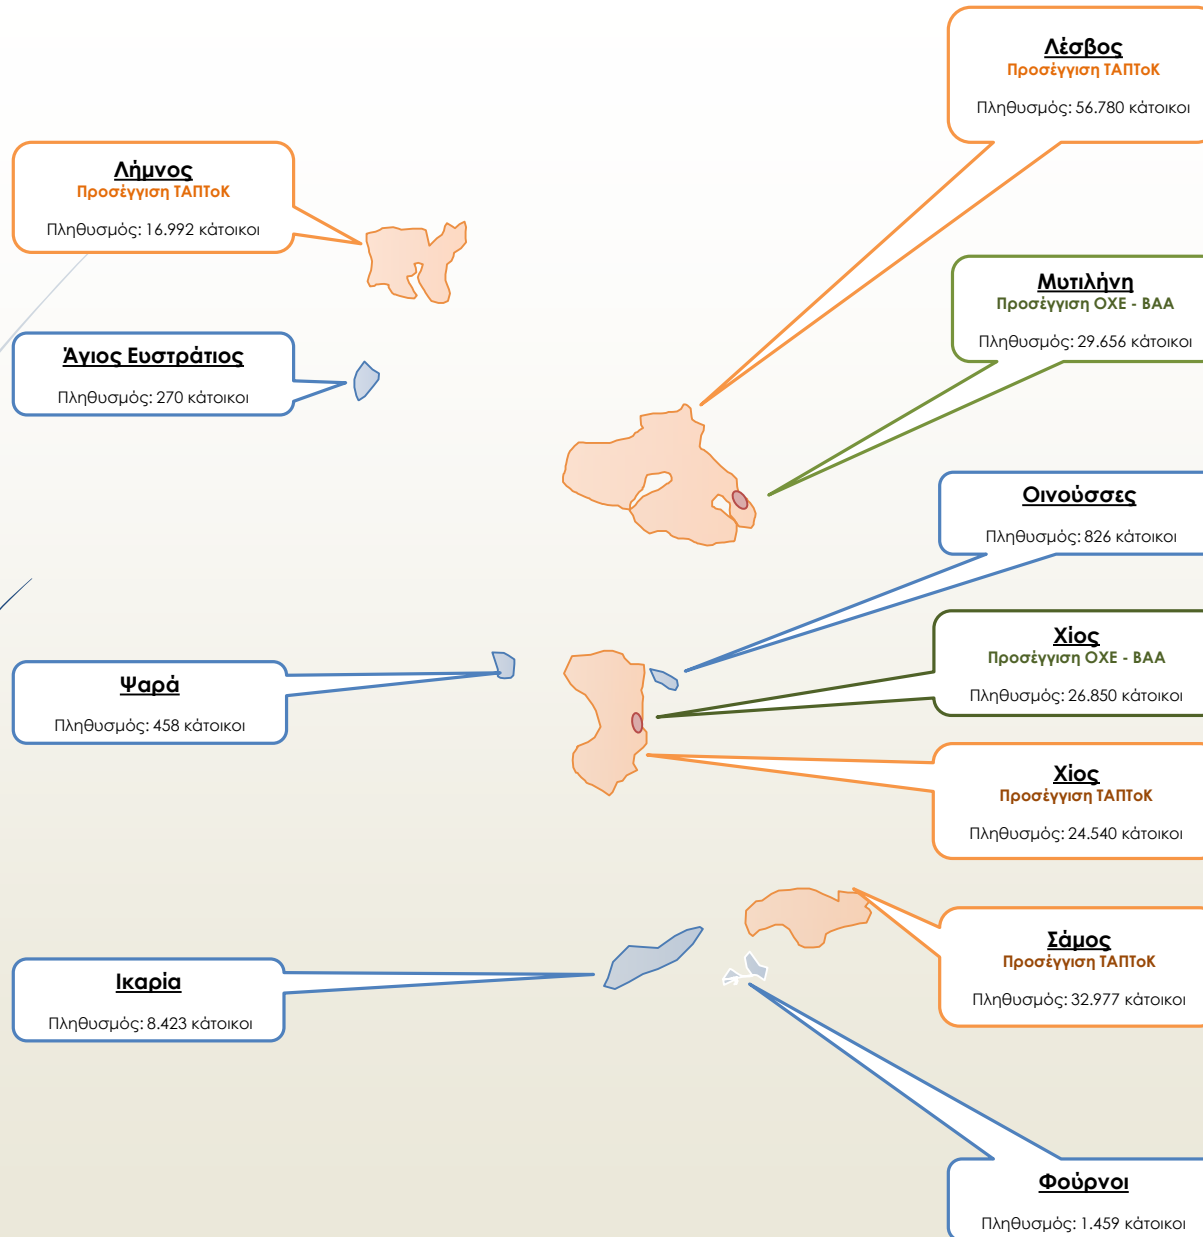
Λέσβος
Προσέγγιση ΤΑΠΤοΚ
Πληθυσμός: 56.780 κάτοικοι

Λήμνος
Προσέγγιση ΤΑΠΤοΚ
Πληθυσμός: 16.992 κάτοικοι

Μυτιλήνη
Προσέγγιση ΟΧΕ - ΒΑΑ
Πληθυσμός: 29.656 κάτοικοι

Άγιος Ευστράτιος
Πληθυσμός: 270 κάτοικοι

Οινούσσες
Πληθυσμός: 826 κάτοικοι

Χίος
Προσέγγιση ΟΧΕ - ΒΑΑ
Πληθυσμός: 26.850 κάτοικοι

Ψαρά
Πληθυσμός: 458 κάτοικοι

Χίος
Προσέγγιση ΤΑΠΤοΚ
Πληθυσμός: 24.540 κάτοικοι

Σάμος
Προσέγγιση ΤΑΠΤοΚ
Πληθυσμός: 32.977 κάτοικοι

Ικαρία
Πληθυσμός: 8.423 κάτοικοι

Φούρνοι
Πληθυσμός: 1.459 κάτοικοι